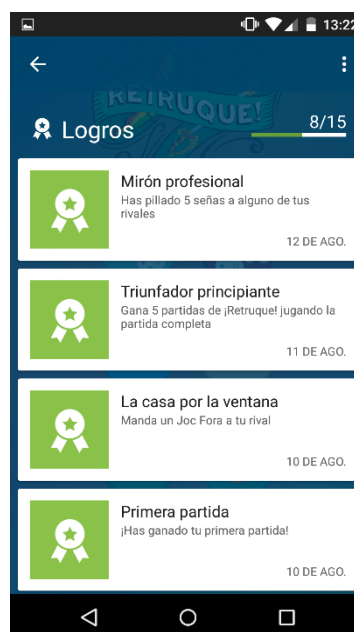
13:22

RETRUQUE!

Logros

8/15

Mirón profesional
Has pillado 5 señas a alguno de tus rivales
12 DE AGO.

Triunfador principiante
Gana 5 partidas de ¡Retruque! jugando la partida completa
11 DE AGO.

La casa por la ventana
Manda un Joc Fora a tu rival
10 DE AGO.

Primera partida
¡Has ganado tu primera partida!
10 DE AGO.